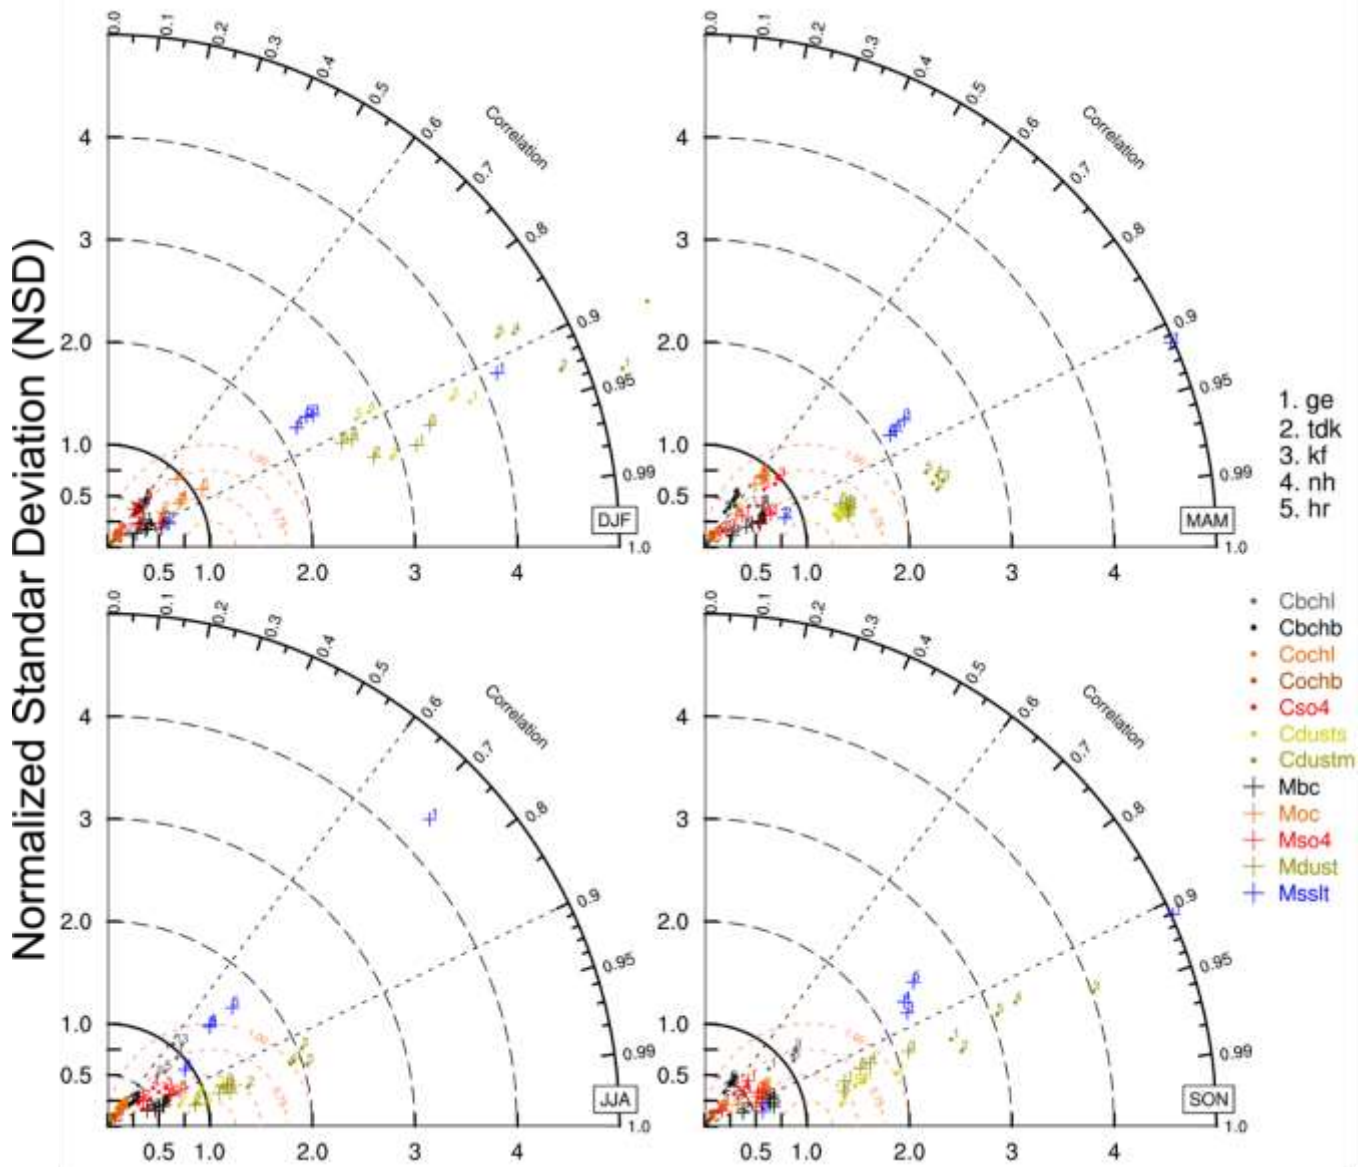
Normalized Standar Deviation (NSD)

0.0 0.1 0.2 0.3 0.4 0.5 0.6 0.7 0.8 0.9 0.95 0.99 1.0
Correlation
4
3
2.0
1.0
0.5
0.5 1.0 2.0 3 4
DJF

0.0 0.1 0.2 0.3 0.4 0.5 0.6 0.7 0.8 0.9 0.95 0.99 1.0
Correlation
4
3
2.0
1.0
0.5
0.5 1.0 2.0 3 4
MAM

1. ge
2. tdk
3. kf
4. nh
5. hr

0.0 0.1 0.2 0.3 0.4 0.5 0.6 0.7 0.8 0.9 0.95 0.99 1.0
Correlation
4
3
2.0
1.0
0.5
0.5 1.0 2.0 3 4
JJA

0.0 0.1 0.2 0.3 0.4 0.5 0.6 0.7 0.8 0.9 0.95 0.99 1.0
Correlation
4
3
2.0
1.0
0.5
0.5 1.0 2.0 3 4
SON

Cbchl
Cbchb
Cochl
Cochb
Cso4
Cdusts
Cdustm
Mbc
Moc
Mso4
Mdust
Msslt